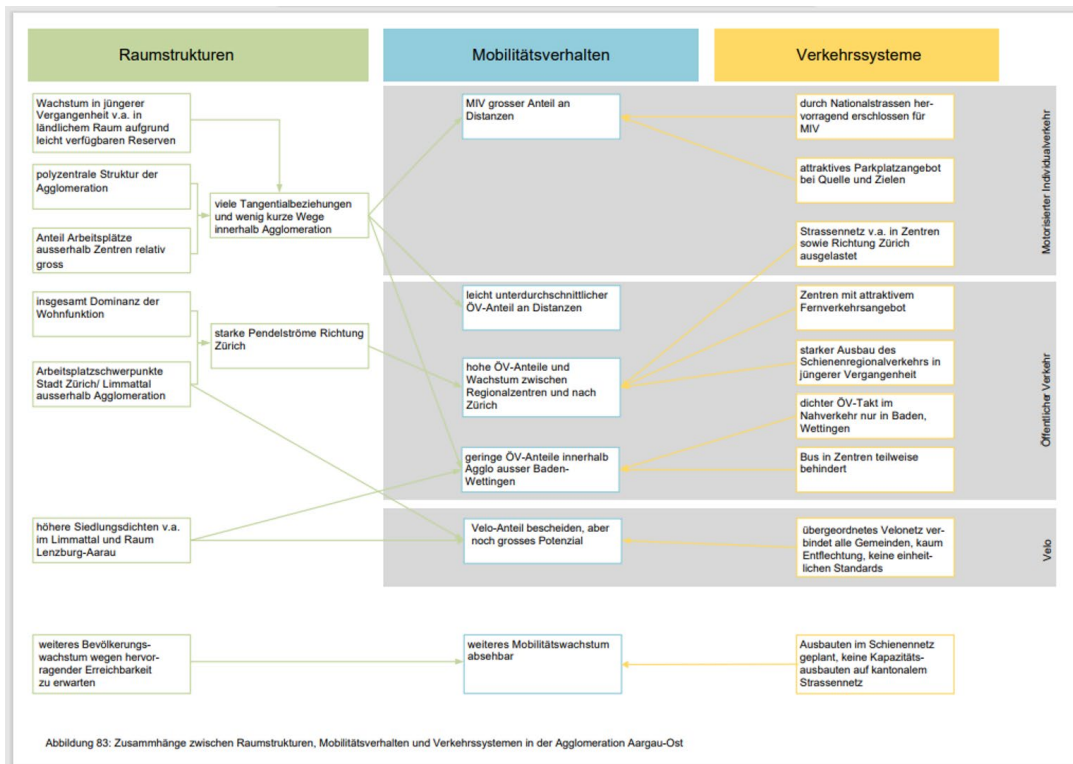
Raumstrukturen

Mobilitätsverhalten

Verkehrssysteme

Wachstum in jüngerer Vergangenheit v.a. in ländlichem Raum aufgrund leicht verfügbaren Reserven

polyzentrale Struktur der Agglomeration

Anteil Arbeitsplätze ausserhalb Zentren relativ gross

viele Tangentialbeziehungen und wenig kurze Wege innerhalb Agglomeration

insgesamt Dominanz der Wohnfunktion

Arbeitsplatzschwerpunkte Stadt Zürich/ Limmattal ausserhalb Agglomeration

starke Pendelströme Richtung Zürich

höhere Siedlungsdichten v.a. im Limmattal und Raum Lenzburg-Aarau

weiteres Bevölkerungswachstum wegen hervorragender Erreichbarkeit zu erwarten

MIV grosser Anteil an Distanzen

leicht unterdurchschnittlicher ÖV-Anteil an Distanzen

hohe ÖV-Anteile und Wachstum zwischen Regionalzentren und nach Zürich

geringe ÖV-Anteile innerhalb Agglo ausser Baden-Wettingen

Velo-Anteil bescheiden, aber noch grosses Potenzial

weiteres Mobilitätswachstum absehbar

durch Nationalstrassen hervorragend erschlossen für MIV

attraktives Parkplatzangebot bei Quelle und Zielen

Strassennetz v.a. in Zentren sowie Richtung Zürich ausgelastet

Zentren mit attraktivem Fernverkehrsangebot

starker Ausbau des Schienenregionalverkehrs in jüngerer Vergangenheit

dichter ÖV-Takt im Nahverkehr nur in Baden, Wettingen

Bus in Zentren teilweise behindert

übergeordnetes Velonetz verbindet alle Gemeinden, kaum Entflechtung, keine einheitlichen Standards

Ausbauten im Schienennetz geplant, keine Kapazitätsausbauten auf kantonalem Strassennetz

Motorisierter Individualverkehr

Öffentlicher Verkehr

Velo

Abbildung 83: Zusammhänge zwischen Raumstrukturen, Mobilitätsverhalten und Verkehrssystemen in der Agglomeration Aargau-Ost